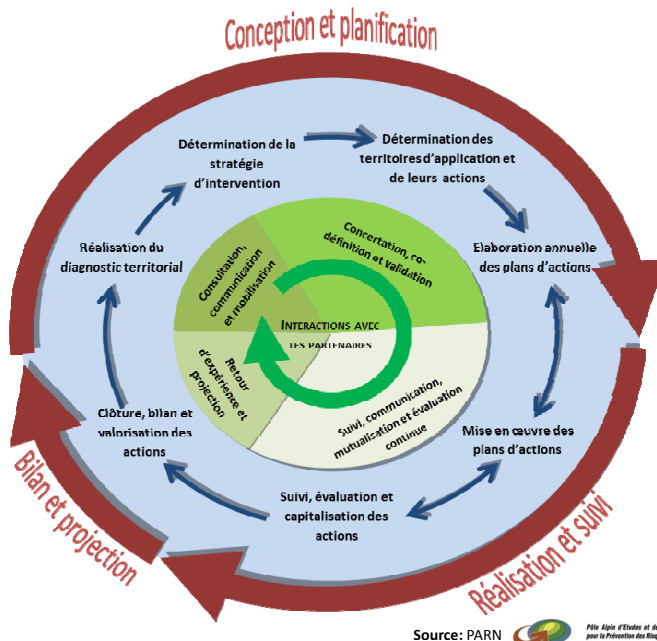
Conception et planification

Détermination de la stratégie d'intervention

Détermination des territoires d'application et de leurs actions

Elaboration annuelle des plans d'actions

Mise en œuvre des plans d'actions

Suivi, évaluation et capitalisation des actions

Clôture, bilan et valorisation des actions

Réalisation du diagnostic territorial

Concertation, co-définition et validation

Consultation, communication et mobilisation

INTERACTIONS AVEC LES PARTENAIRES

Retour d'expérience et projection

Suivi, communication, mutualisation et évaluation continue

Bilan et projection

Réalisation et suivi

Source: PARN

Pôle Alpin d'Etudes et de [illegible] pour la Prévention des Risq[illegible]